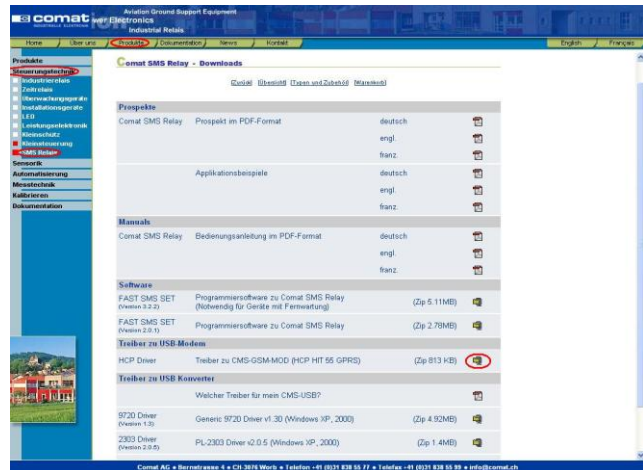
comat Power Electronics
Aviation Ground Support Equipment
Industrial Relais

Home | Über uns | Produkte | Dokumentation | News | Kontakt | English | Français

Produkte
Steuerungstechnik
Industrierelais
Zeitrelais
Überwachungsgeräte
Installationsgeräte
LED
Leistungselektronik
Kleinschutz
Kleinsteuerung
<SMS Relais>
Sensorik
Automatisierung
Messtechnik
Kalibrieren
Dokumentation

Comat SMS Relay - Downloads

[Zurück] [Übersicht] [Typen und Zubehör] [Warenkorb]

| Prospekte | | | |
|---|---|---|---|
| Comat SMS Relay | Prospekt im PDF-Format | deutsch | |
| | | engl. | |
| | | franz. | |
| | Applikationsbeispiele | deutsch | |
| | | engl. | |
| | | franz. | |
| **Manuals** | | | |
| Comat SMS Relay | Bedienungsanleitung im PDF-Format | deutsch | |
| | | engl. | |
| | | franz. | |
| **Software** | | | |
| FAST SMS SET (Version 3.2.2) | Programmiersoftware zu Comat SMS Relay (Notwendig für Geräte mit Fernwartung) | (Zip 5.11MB) | |
| FAST SMS SET (Version 2.0.1) | Programmiersoftware zu Comat SMS Relay | (Zip 2.78MB) | |
| **Treiber zu USB-Modem** | | | |
| HCP Driver | Treiber zu CMS-GSM-MOD (HCP HIT 55 GPRS) | (Zip 813 KB) | |
| **Treiber zu USB Konverter** | | | |
| | Welcher Treiber für mein CMS-USB? | | |
| 9720 Driver (Version 1.3) | Generic 9720 Driver v1.30 (Windows XP, 2000) | (Zip 4.92MB) | |
| 2303 Driver (Version 2.0.5) | PL-2303 Driver v2.0.5 (Windows XP, 2000) | (Zip 1.4MB) | |

Comat AG • Bernstrasse 4 • CH-3076 Worb • Telefon +41 (0)31 838 55 77 • Telefax +41 (0)31 838 55 99 • info@comat.ch